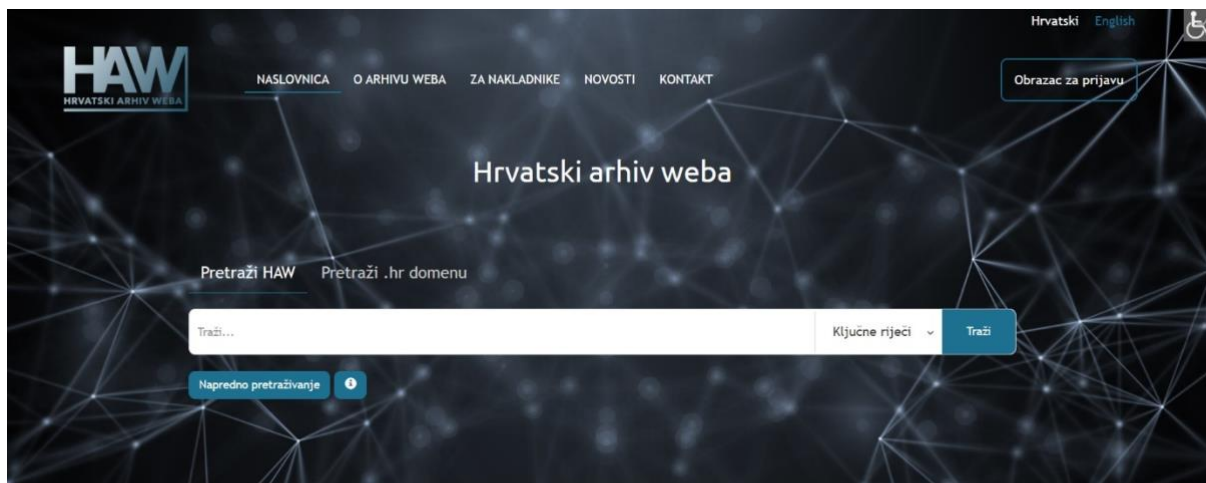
Hrvatski English

HAW
HRVATSKI ARHIV WEBA

NASLOVNICA O ARHIVU WEBA ZA NAKLADNIKE NOVOSTI KONTAKT

Obrazac za prijavu

Hrvatski arhiv weba

Pretraži HAW Pretraži .hr domenu

Traži...

Ključne riječi

Traži

Napredno pretraživanje